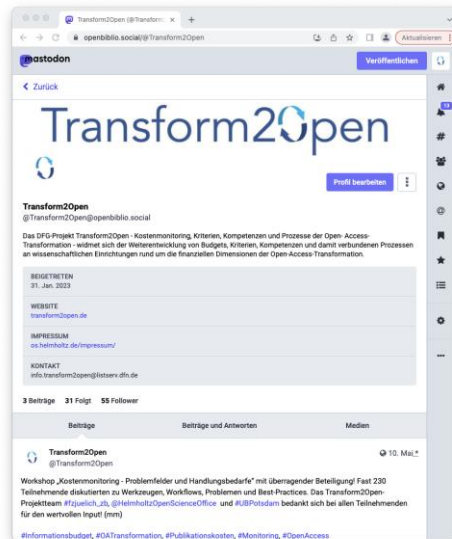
Transform2Open (@Transform ×  +

openbiblio.social/@Transform2Open

Aktualisieren

mastodon

Veröffentlichen

< Zurück

Transform2Open

Profil bearbeiten

Transform2Open
@Transform2Open@openbiblio.social

Das DFG-Projekt Transform2Open - Kostenmonitoring, Kriterien, Kompetenzen und Prozesse der Open- Access-Transformation - widmet sich der Weiterentwicklung von Budgets, Kriterien, Kompetenzen und damit verbundenen Prozessen an wissenschaftlichen Einrichtungen rund um die finanziellen Dimensionen der Open-Access-Transformation.

BEIGETRETEN
31. Jan. 2023

WEBSITE
transform2open.de

IMPRESSUM
os.helmholtz.de/impressum/

KONTAKT
info.transform2open@listserv.dfn.de

3 Beiträge 31 Folgt 55 Follower

Beiträge | Beiträge und Antworten | Medien

Transform2Open
@Transform2Open
10. Mai

Workshop „Kostenmonitoring - Problemfelder und Handlungsbedarfe" mit überragender Beteiligung! Fast 230 Teilnehmende diskutierten zu Werkzeugen, Workflows, Problemen und Best-Practices. Das Transform2Open-Projektteam #fzjuelich_zb, @HelmholtzOpenScienceOffice und #UBPotsdam bedankt sich bei allen Teilnehmenden für den wertvollen Input! (mm)

#Informationsbudget, #OATransformation, #Publikationskosten, #Monitoring, #OpenAccess